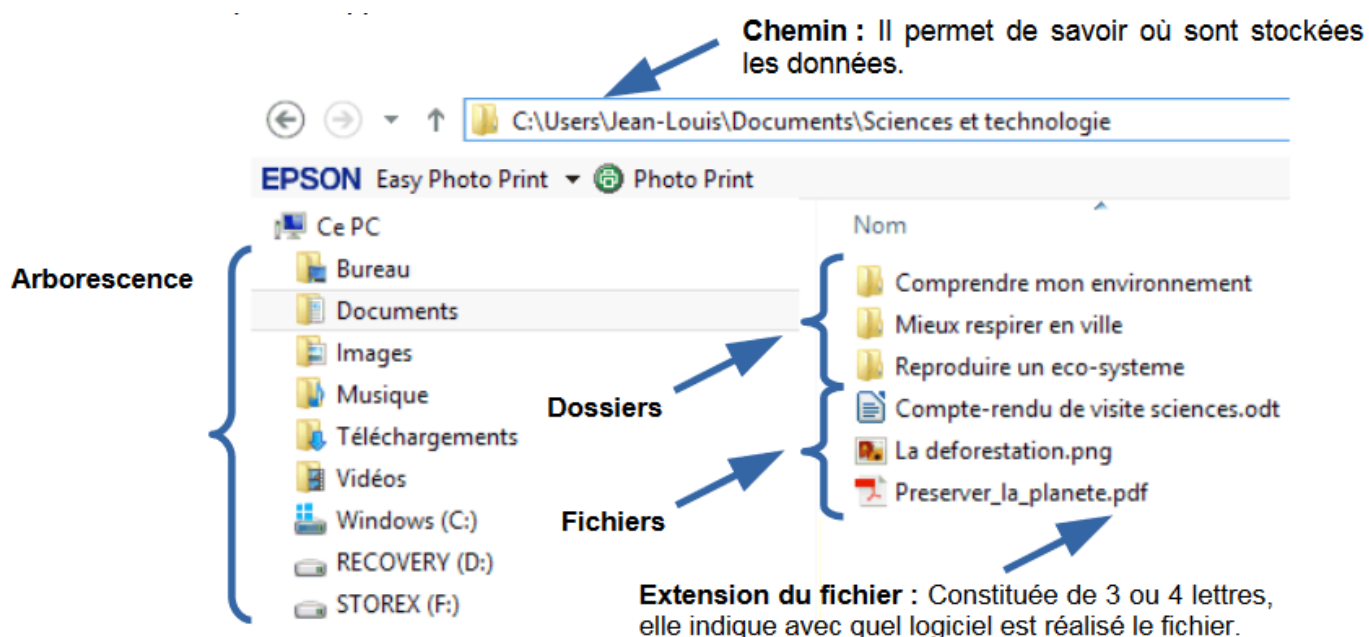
**Chemin :** Il permet de savoir où sont stockées les données.

C:\Users\Jean-Louis\Documents\Sciences et technologie

EPSON Easy Photo Print Photo Print

Ce PC
Bureau
Documents
Images
Musique
Téléchargements
Vidéos
Windows (C:)
RECOVERY (D:)
STOREX (F:)

**Arborescence**

Nom
Comprendre mon environnement
Mieux respirer en ville
Reproduire un eco-systeme
Compte-rendu de visite sciences.odt
La deforestation.png
Preserver_la_planete.pdf

**Dossiers**

**Fichiers**

**Extension du fichier :** Constituée de 3 ou 4 lettres, elle indique avec quel logiciel est réalisé le fichier.